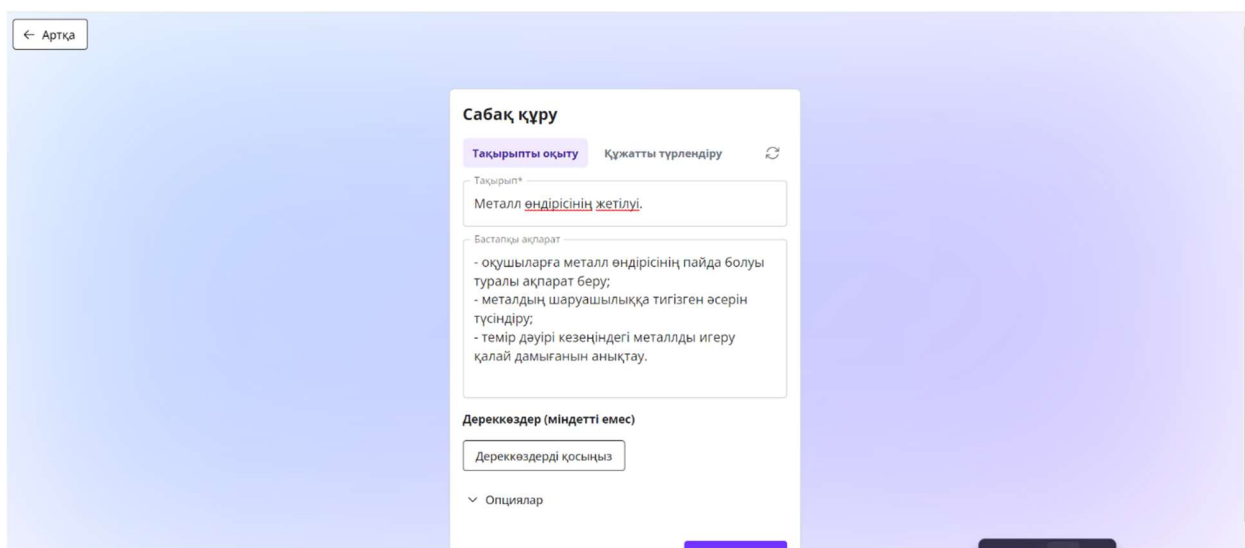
← Артқа

Сабақ құру

Тақырыпты оқыту Құжатты түрлендіру

Тақырып*

Металл өндірісінің жетілуі.

Бастапқы ақпарат

- оқушыларға металл өндірісінің пайда болуы туралы ақпарат беру;
- металдың шаруашылыққа тигізген әсерін түсіндіру;
- темір дәуірі кезеңіндегі металлды игеру қалай дамығанын анықтау.

Дереккөздер (міндетті емес)

Дереккөздерді қосыңыз

Опциялар